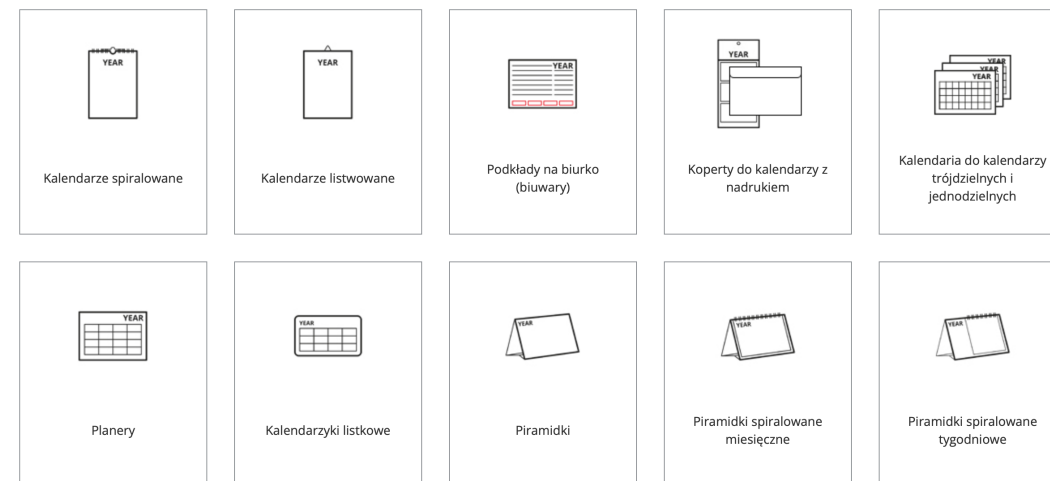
YEAR

Kalendarze spiralowane

YEAR

Kalendarze listwowane

YEAR

Podkłady na biurko (biuwary)

YEAR

Koperty do kalendarzy z nadrukiem

YEAR
YEAR
YEAR

Kalendaria do kalendarzy trójdzielnych i jednodzielnych

YEAR

Planery

YEAR

Kalendarzyki listkowe

YEAR

Piramidki

YEAR

Piramidki spiralowane miesięczne

YEAR

Piramidki spiralowane tygodniowe